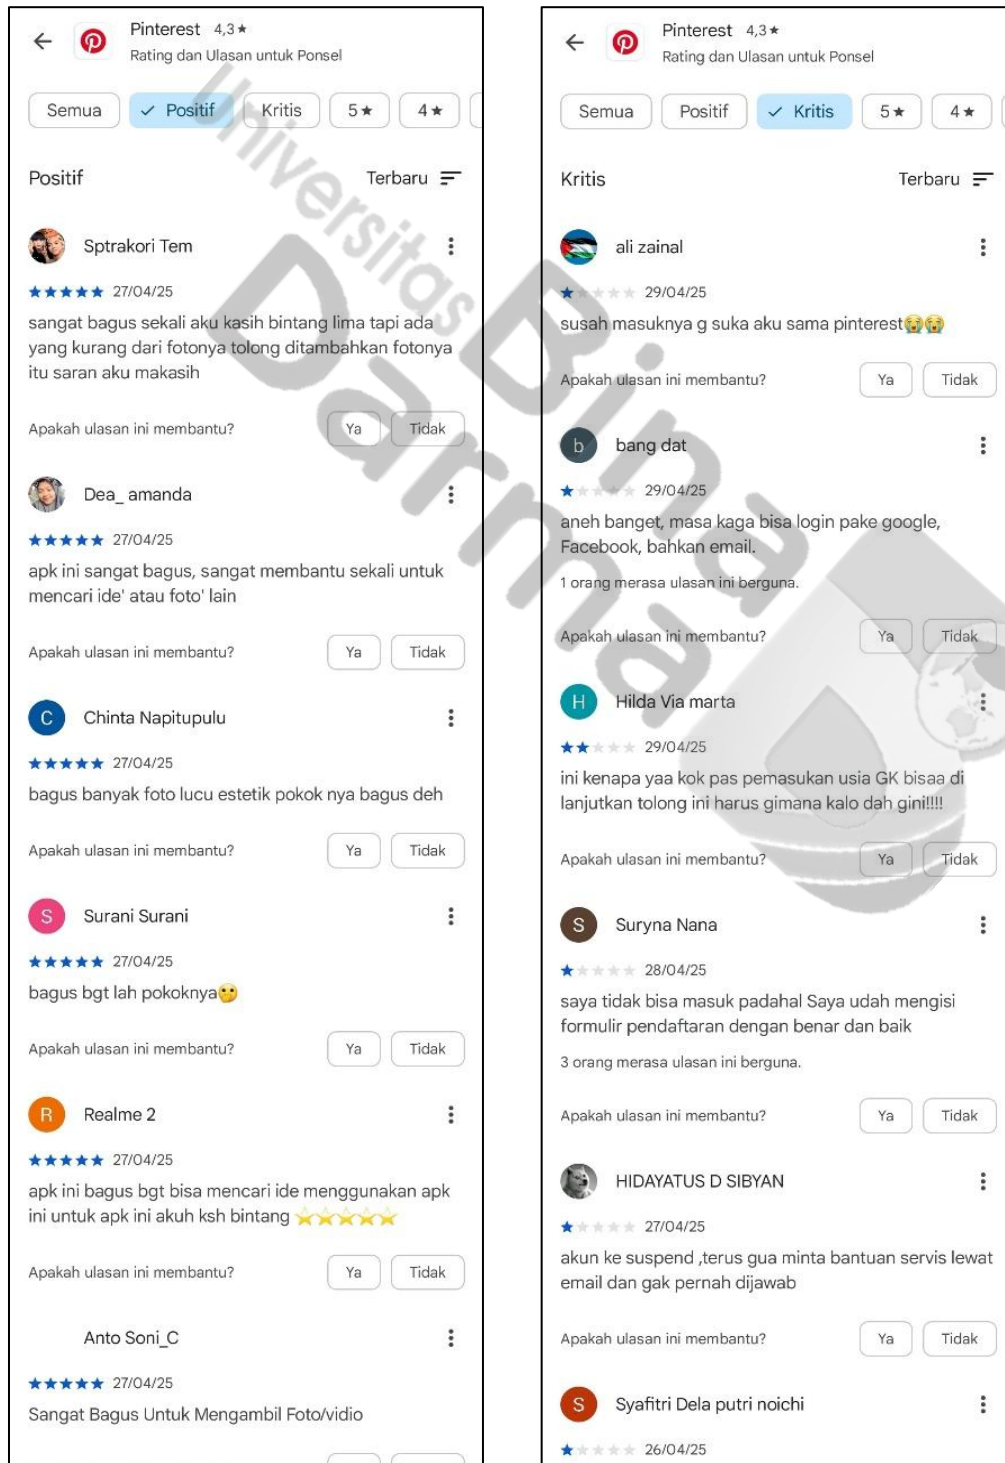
Pinterest 4,3★
Rating dan Ulasan untuk Ponsel

Semua | ✓ Positif | Kritis | 5★ | 4★

Positif Terbaru

Sptrakori Tem
★★★★★ 27/04/25
sangat bagus sekali aku kasih bintang lima tapi ada yang kurang dari fotonya tolong ditambahkan fotonya itu saran aku makasih
Apakah ulasan ini membantu? Ya Tidak

Dea_ amanda
★★★★★ 27/04/25
apk ini sangat bagus, sangat membantu sekali untuk mencari ide' atau foto' lain
Apakah ulasan ini membantu? Ya Tidak

C Chinta Napitupulu
★★★★★ 27/04/25
bagus banyak foto lucu estetik pokok nya bagus deh
Apakah ulasan ini membantu? Ya Tidak

S Surani Surani
★★★★★ 27/04/25
bagus bgt lah pokoknya😗
Apakah ulasan ini membantu? Ya Tidak

R Realme 2
★★★★★ 27/04/25
apk ini bagus bgt bisa mencari ide menggunakan apk ini untuk apk ini akuh ksh bintang ⭐⭐⭐⭐⭐
Apakah ulasan ini membantu? Ya Tidak

Anto Soni_C
★★★★★ 27/04/25
Sangat Bagus Untuk Mengambil Foto/vidio

Pinterest 4,3★
Rating dan Ulasan untuk Ponsel

Semua | Positif | ✓ Kritis | 5★ | 4★

Kritis Terbaru

ali zainal
★ 29/04/25
susah masuknya g suka aku sama pinterest😭😭
Apakah ulasan ini membantu? Ya Tidak

b bang dat
★ 29/04/25
aneh banget, masa kaga bisa login pake google, Facebook, bahkan email.
1 orang merasa ulasan ini berguna.
Apakah ulasan ini membantu? Ya Tidak

H Hilda Via marta
★★ 29/04/25
ini kenapa yaa kok pas pemasukan usia GK bisaa di lanjutkan tolong ini harus gimana kalo dah gini!!!!
Apakah ulasan ini membantu? Ya Tidak

S Suryna Nana
★ 28/04/25
saya tidak bisa masuk padahal Saya udah mengisi formulir pendaftaran dengan benar dan baik
3 orang merasa ulasan ini berguna.
Apakah ulasan ini membantu? Ya Tidak

HIDAYATUS D SIBYAN
★ 27/04/25
akun ke suspend ,terus gua minta bantuan servis lewat email dan gak pernah dijawab
Apakah ulasan ini membantu? Ya Tidak

S Syafitri Dela putri noichi
★ 26/04/25

Universitas Bina Darma